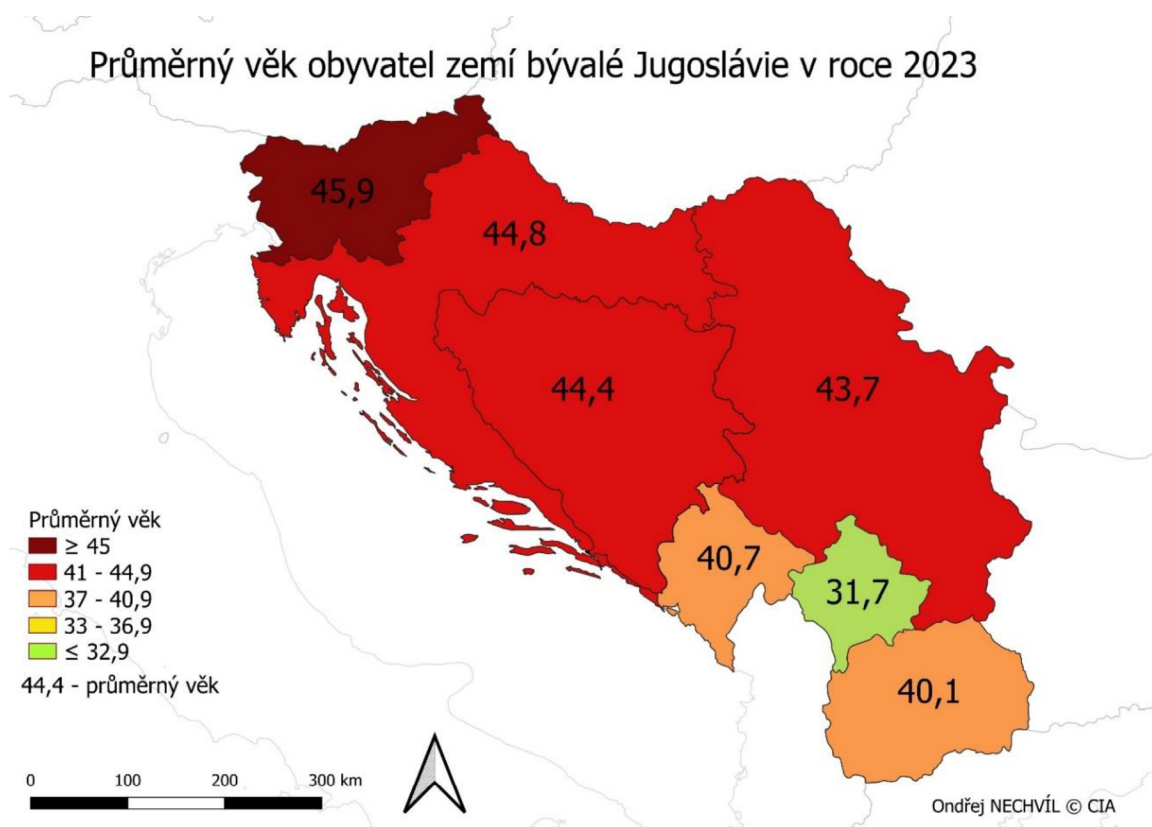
Průměrný věk obyvatel zemí bývalé Jugoslávie v roce 2023

45,9

44,8

44,4

43,7

40,7

31,7

40,1

Průměrný věk
≥ 45
41 - 44,9
37 - 40,9
33 - 36,9
≤ 32,9
44,4 - průměrný věk

0 100 200 300 km

Ondřej NECHVÍL © CIA